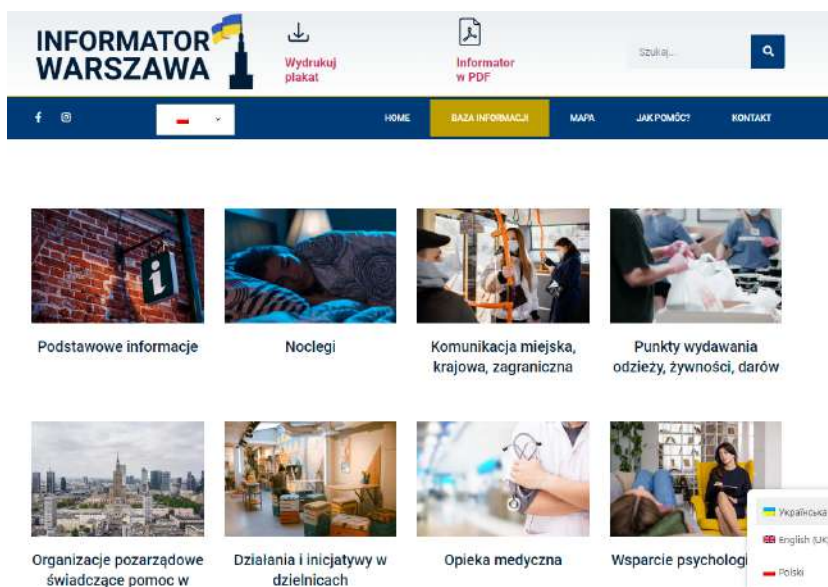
INFORMATOR WARSZAWA

Wydrukuj plakat

Informator w PDF

Szukaj...

HOME BAZA INFORMACJI MAPA JAK POMÓC? KONTAKT

Podstawowe informacje

Noclegi

Komunikacja miejska, krajowa, zagraniczna

Punkty wydawania odzieży, żywności, darów

Organizacje pozarządowe świadczące pomoc w

Działania i inicjatywy w dzielnicach

Opieka medyczna

Wsparcie psychologi

Українська

English (UK)

Polski